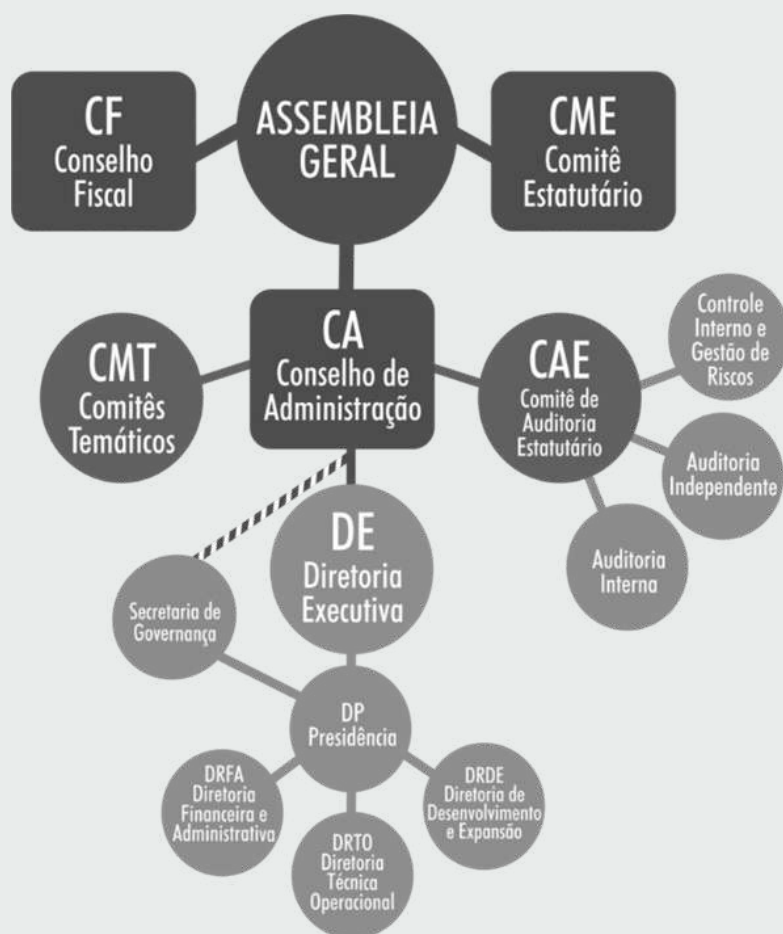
CF
Conselho Fiscal

ASSEMBLEIA GERAL

CME
Comitê Estatutário

CMT
Comitês Temáticos

CA
Conselho de Administração

CAE
Comitê de Auditoria Estatutário

Controle Interno e Gestão de Riscos

Auditoria Independente

Auditoria Interna

DE
Diretoria Executiva

Secretaria de Governança

DP
Presidência

DRFA
Diretoria Financeira e Administrativa

DRTO
Diretoria Técnica Operacional

DRDE
Diretoria de Desenvolvimento e Expansão